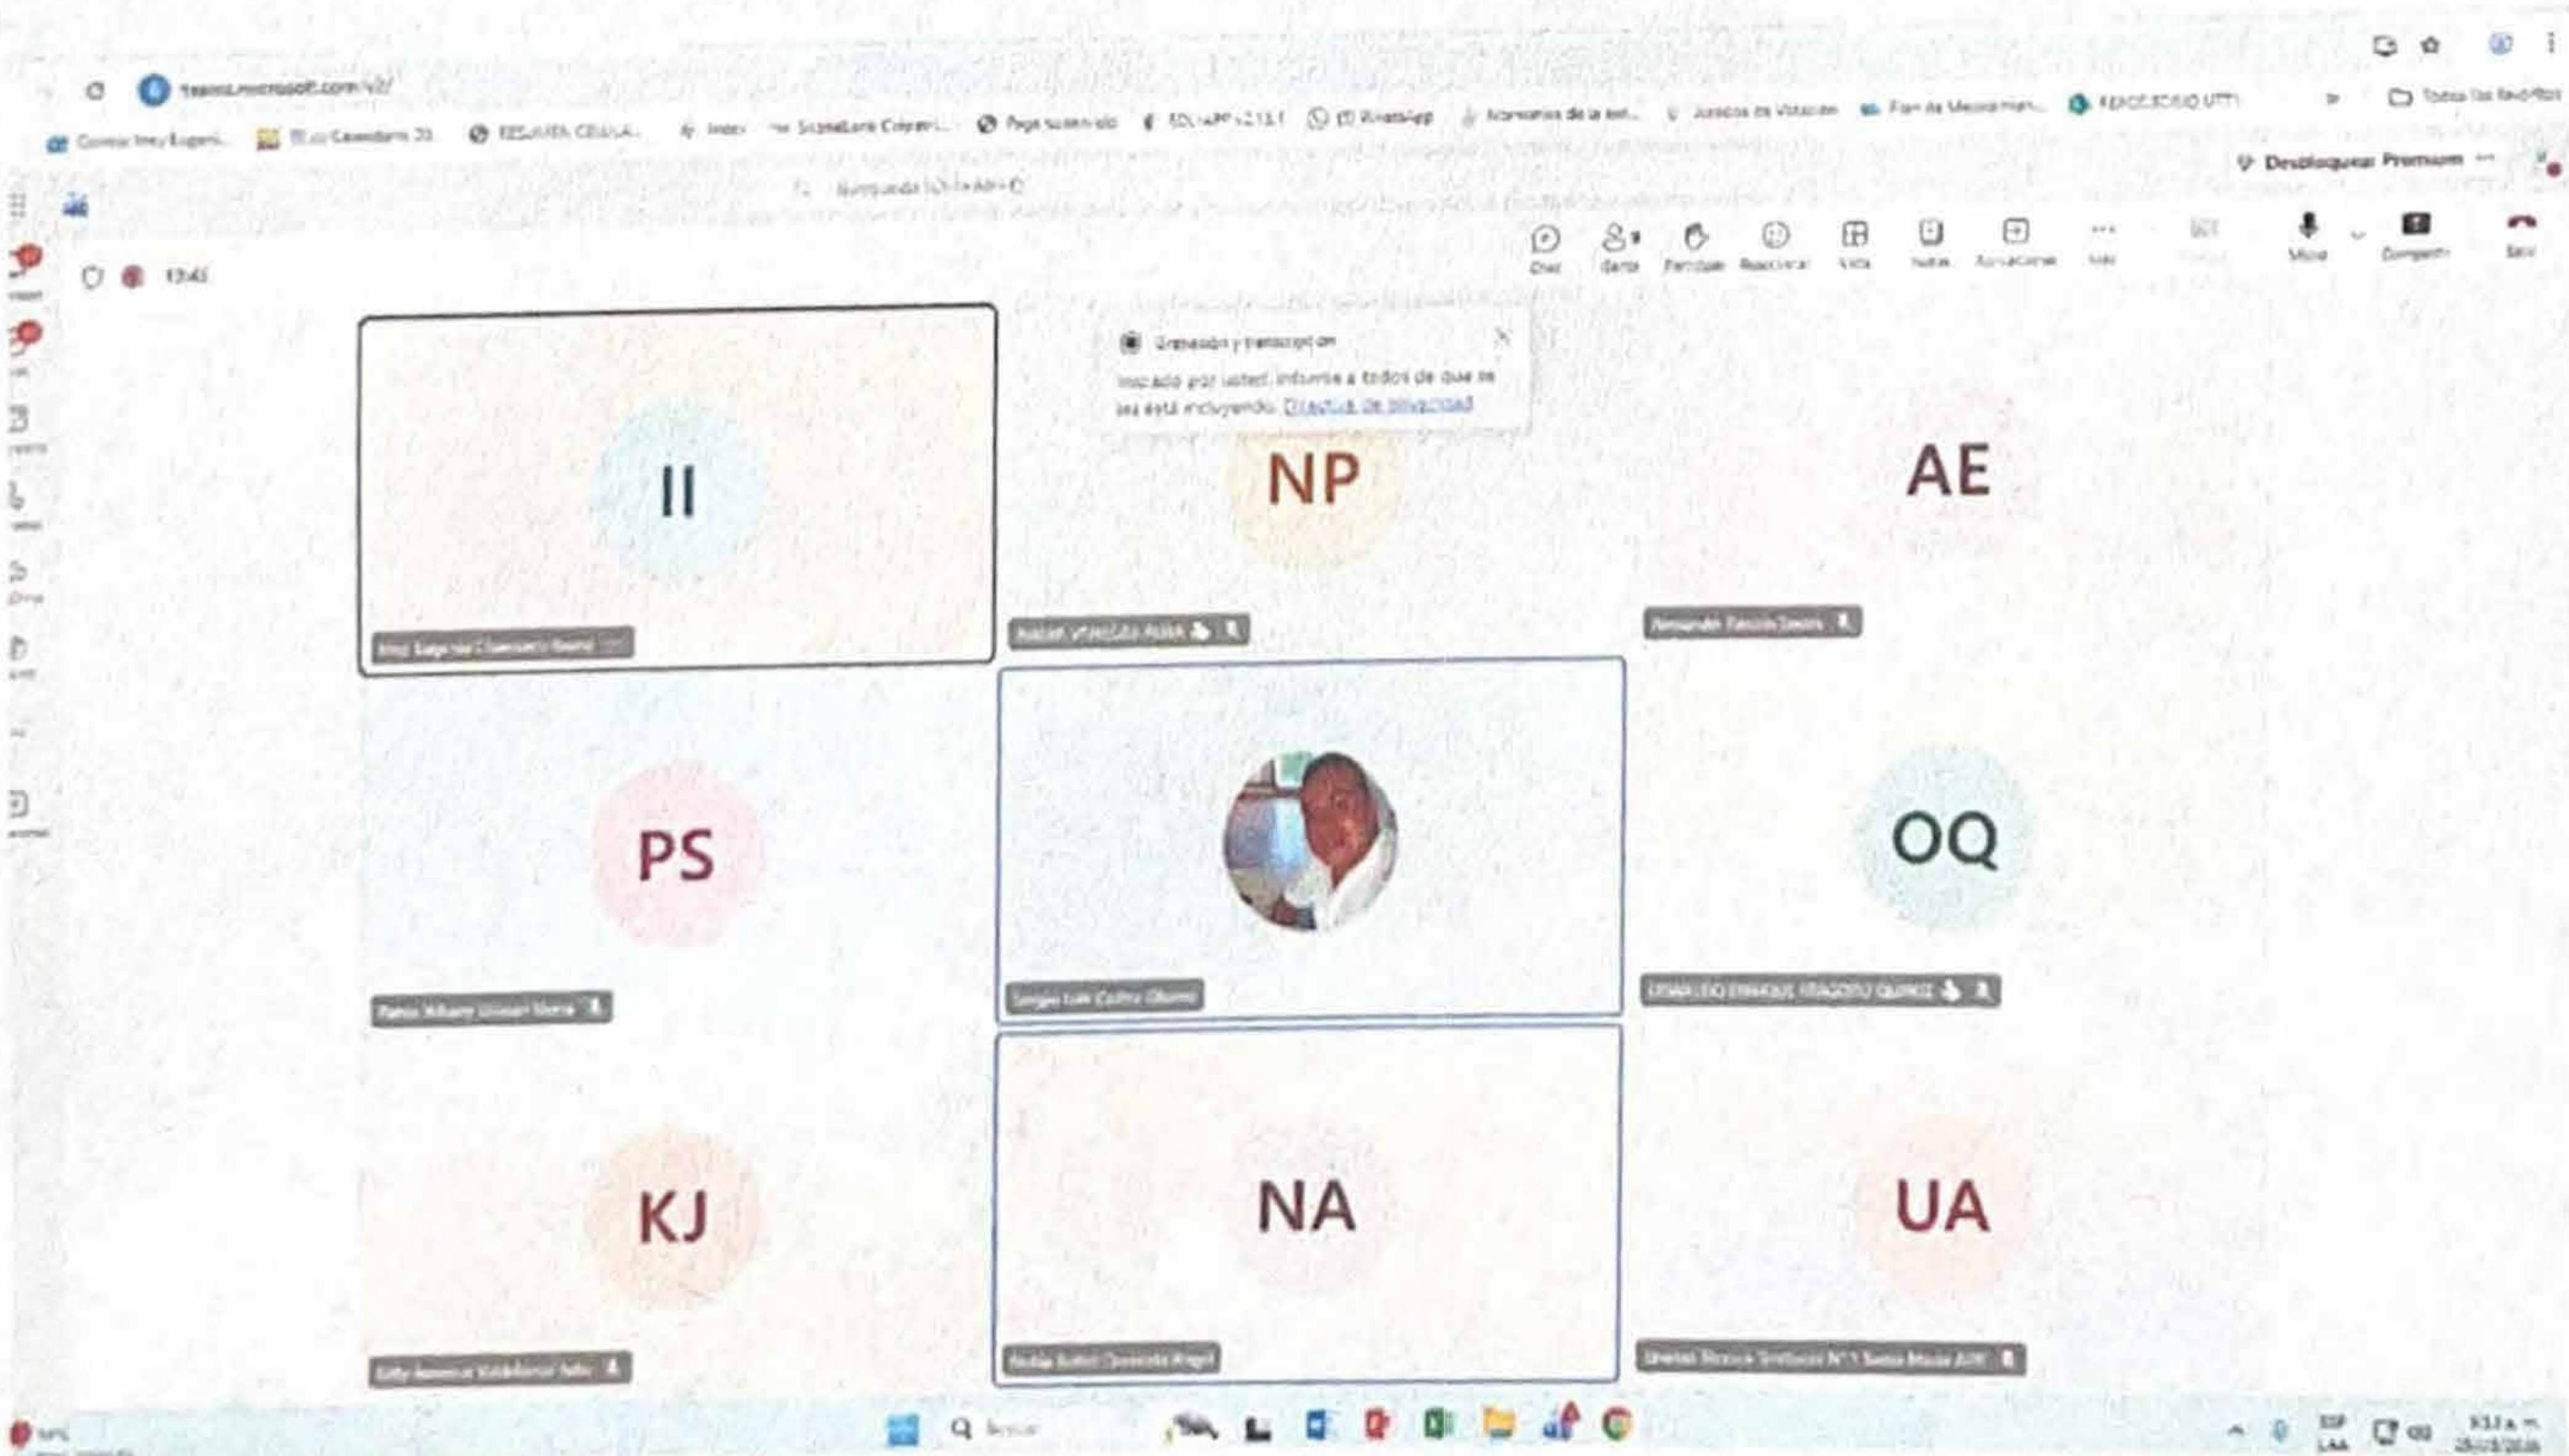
teams.microsoft.com/v2/

Todos los favoritos

Desbloquear Premium

Buscar (Ctrl+Alt+E)

13:45

Chat
Gente
Levantar
Reaccionar
Vista
Notas
Aplicaciones
Más
Micro
Compartir
Salir

Grabación y transcripción
Iniciado por usted. Informe a todos de que se les está incluyendo. Directiva de privacidad

II

NP

AE

PS

OQ

KJ

NA

UA

Buscar